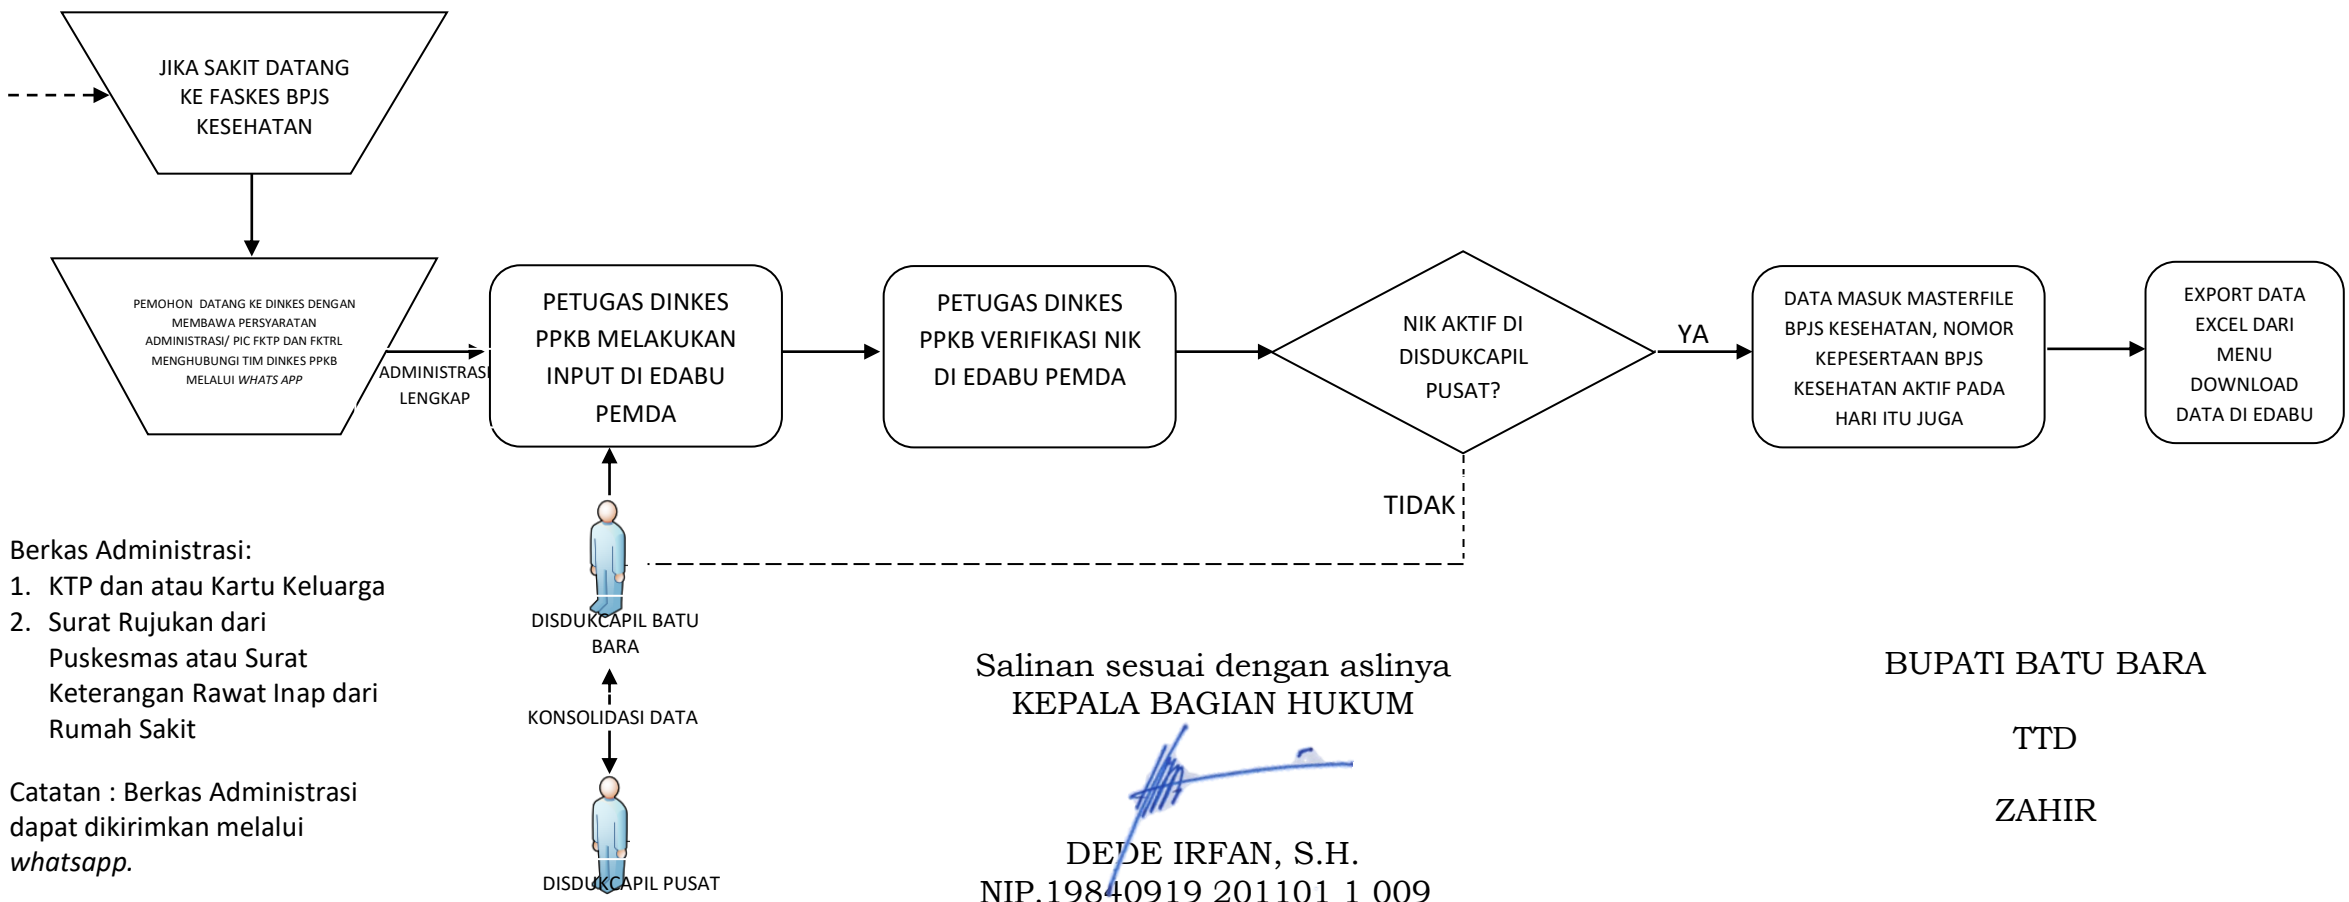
JIKA SAKIT DATANG KE FASKES BPJS KESEHATAN

PEMOHON DATANG KE DINKES DENGAN MEMBAWA PERSYARATAN ADMINISTRASI/ PIC FKTP DAN FKTRL MENGHUBUNGI TIM DINKES PPKB MELALUI *WHATS APP*

ADMINISTRASI LENGKAP

PETUGAS DINKES PPKB MELAKUKAN INPUT DI EDABU PEMDA

PETUGAS DINKES PPKB VERIFIKASI NIK DI EDABU PEMDA

NIK AKTIF DI DISDUKCAPIL PUSAT?

YA

DATA MASUK MASTERFILE BPJS KESEHATAN, NOMOR KEPESERTAAN BPJS KESEHATAN AKTIF PADA HARI ITU JUGA

EXPORT DATA EXCEL DARI MENU DOWNLOAD DATA DI EDABU

TIDAK

DISDUKCAPIL BATU BARA

KONSOLIDASI DATA

DISDUKCAPIL PUSAT

Berkas Administrasi:
1. KTP dan atau Kartu Keluarga
2. Surat Rujukan dari Puskesmas atau Surat Keterangan Rawat Inap dari Rumah Sakit

Catatan : Berkas Administrasi dapat dikirimkan melalui *whatsapp.*

Salinan sesuai dengan aslinya
KEPALA BAGIAN HUKUM

DEDE IRFAN, S.H.
NIP.19840919 201101 1 009

BUPATI BATU BARA

TTD

ZAHIR